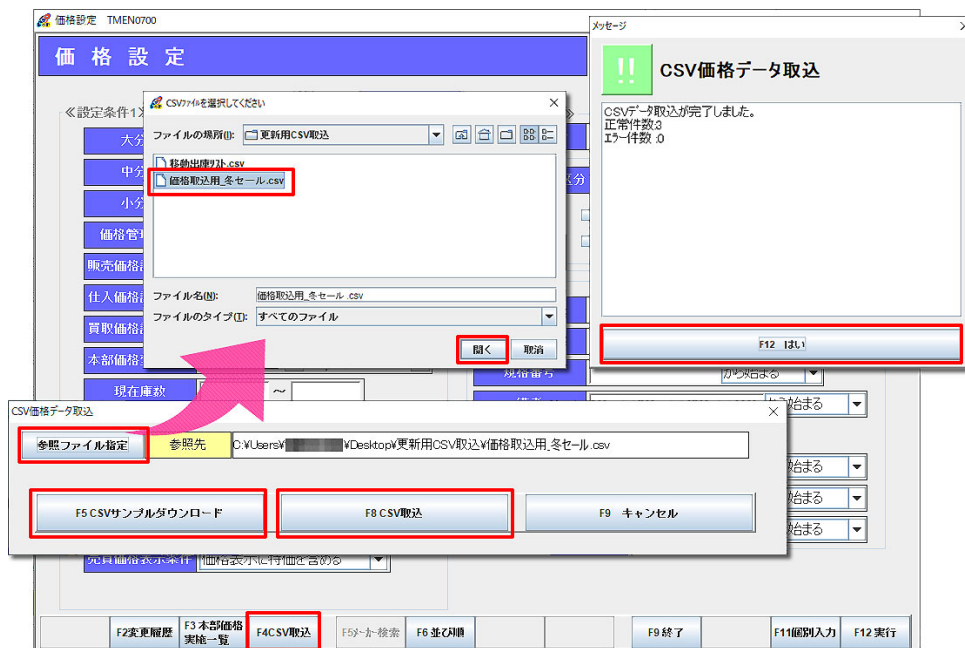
価格設定 TMEN0700

価 格 設 定

≪設定条件1

大分

中分

小分

価格管

販売価格

仕入価格

買取価格

本部価格

現在庫数

CSVファイルを選択してください

ファイルの場所(I): 更新用CSV取込

移動出庫リスト.csv

価格取込用_冬セール.csv

ファイル名(N): 価格取込用_冬セール.csv

ファイルのタイプ(T): すべてのファイル

開く 取消

メッセージ

!!

CSV価格データ取込

CSVデータ取込が完了しました。
正常件数:3
エラー件数 :0

F12 はい

区分

規格番号

から始まる

から始まる

から始まる

から始まる

から始まる

CSV価格データ取込

参照ファイル指定

参照先

C:¥Users¥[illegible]¥Desktop¥更新用CSV取込¥価格取込用_冬セール.csv

F5 CSVサンプルダウンロード

F8 CSV取込

F9 キャンセル

売買価格表示条件 価格表示に特価を含める

F2変更履歴

F3 本部価格実施一覧

F4CSV取込

F5メーカー検索

F6 並び順

F9 終了

F11個別入力

F12 実行